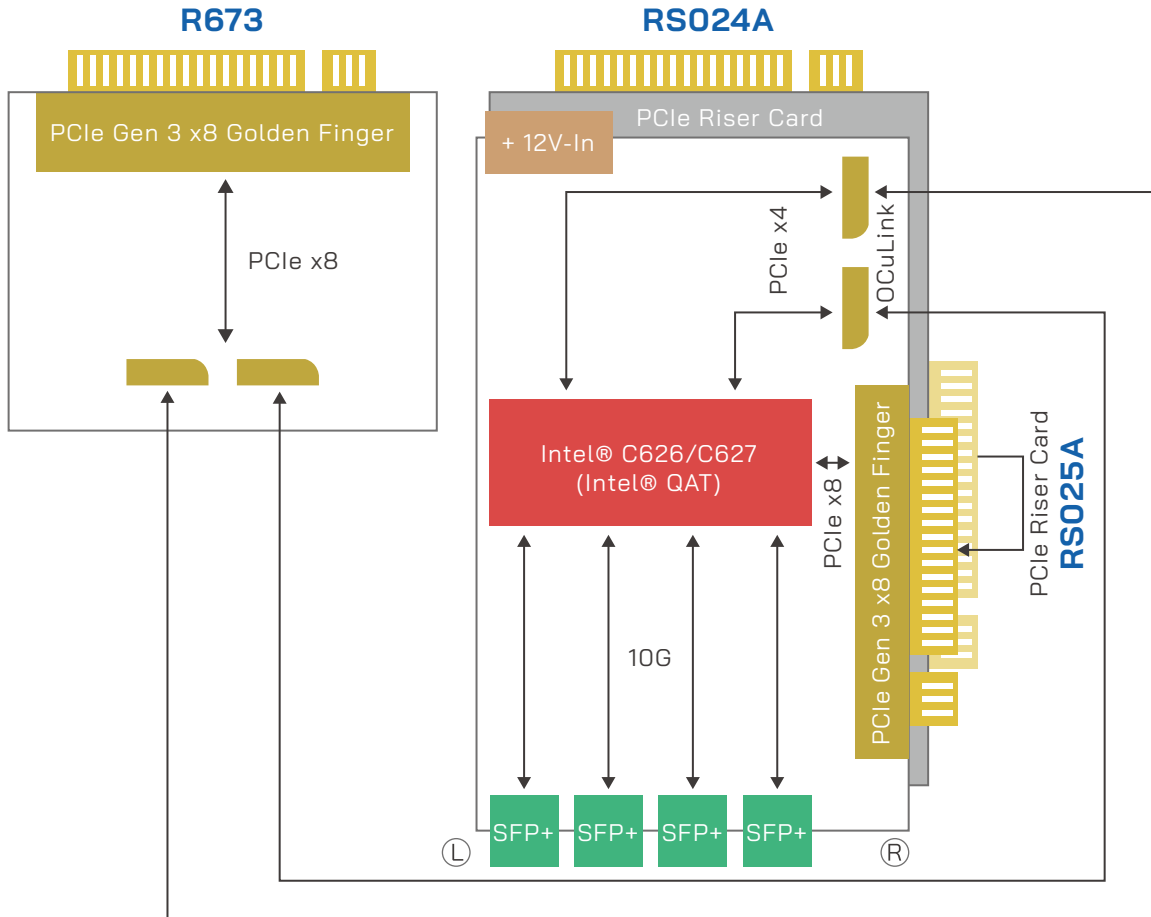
R673

PCIe Gen 3 x8 Golden Finger

PCIe x8

RS024A

PCIe Riser Card

+ 12V-In

PCIe x4

OCuLink

Intel® C626/C627
(Intel® QAT)

PCIe x8

PCIe Gen 3 x8 Golden Finger

PCIe Riser Card
RS025A

10G

Ⓛ

SFP+ SFP+ SFP+ SFP+

Ⓡ